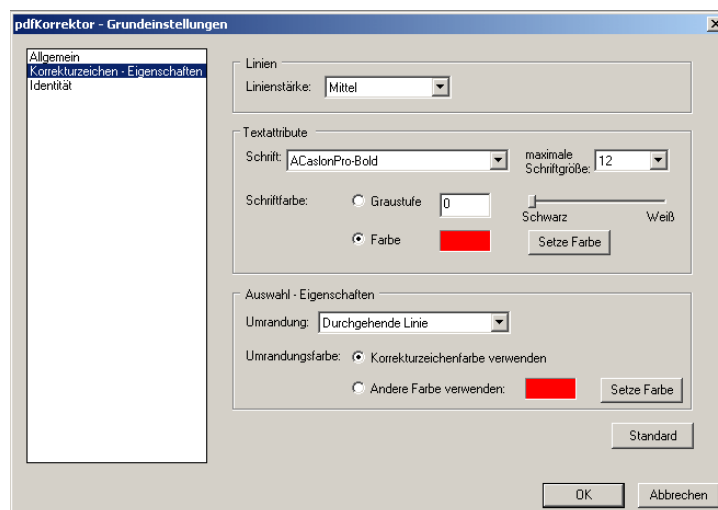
pdfKorrektor - Grundeinstellungen

Allgemein
Korrekturzeichen - Eigenschaften
Identität

Linien
Linienstärke: Mittel

Textattribute
Schrift: ACaslonPro-Bold
maximale Schriftgröße: 12
Schriftfarbe: Graustufe 0
Schwarz Weiß
Farbe
Setze Farbe

Auswahl - Eigenschaften
Umrandung: Durchgehende Linie
Umrandungsfarbe: Korrekturzeichenfarbe verwenden
Andere Farbe verwenden:
Setze Farbe

Standard

OK
Abbrechen